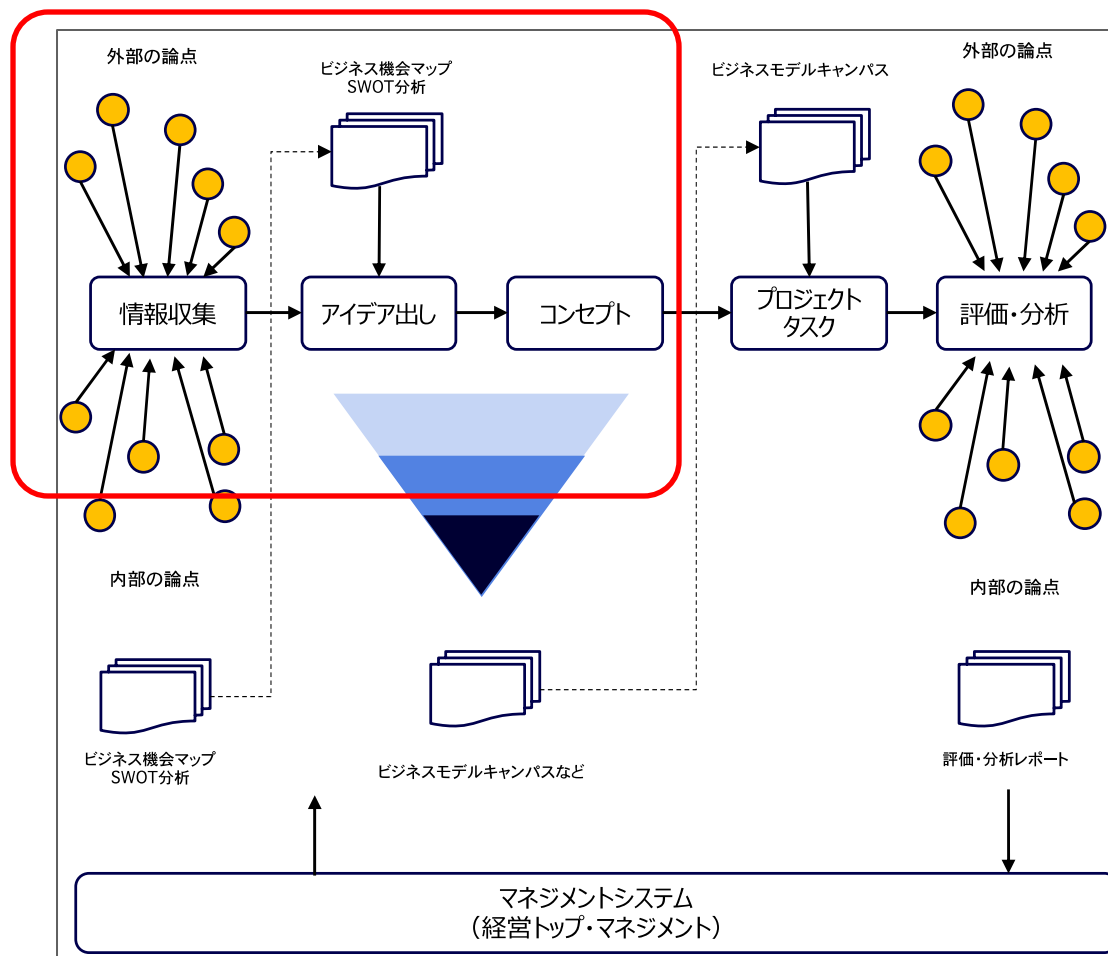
外部の論点

ビジネス機会マップ
SWOT分析

ビジネスモデルキャンパス

外部の論点

情報収集

アイデア出し

コンセプト

プロジェクト
タスク

評価・分析

内部の論点

内部の論点

ビジネス機会マップ
SWOT分析

ビジネスモデルキャンパスなど

評価・分析レポート

マネジメントシステム
（経営トップ・マネジメント）